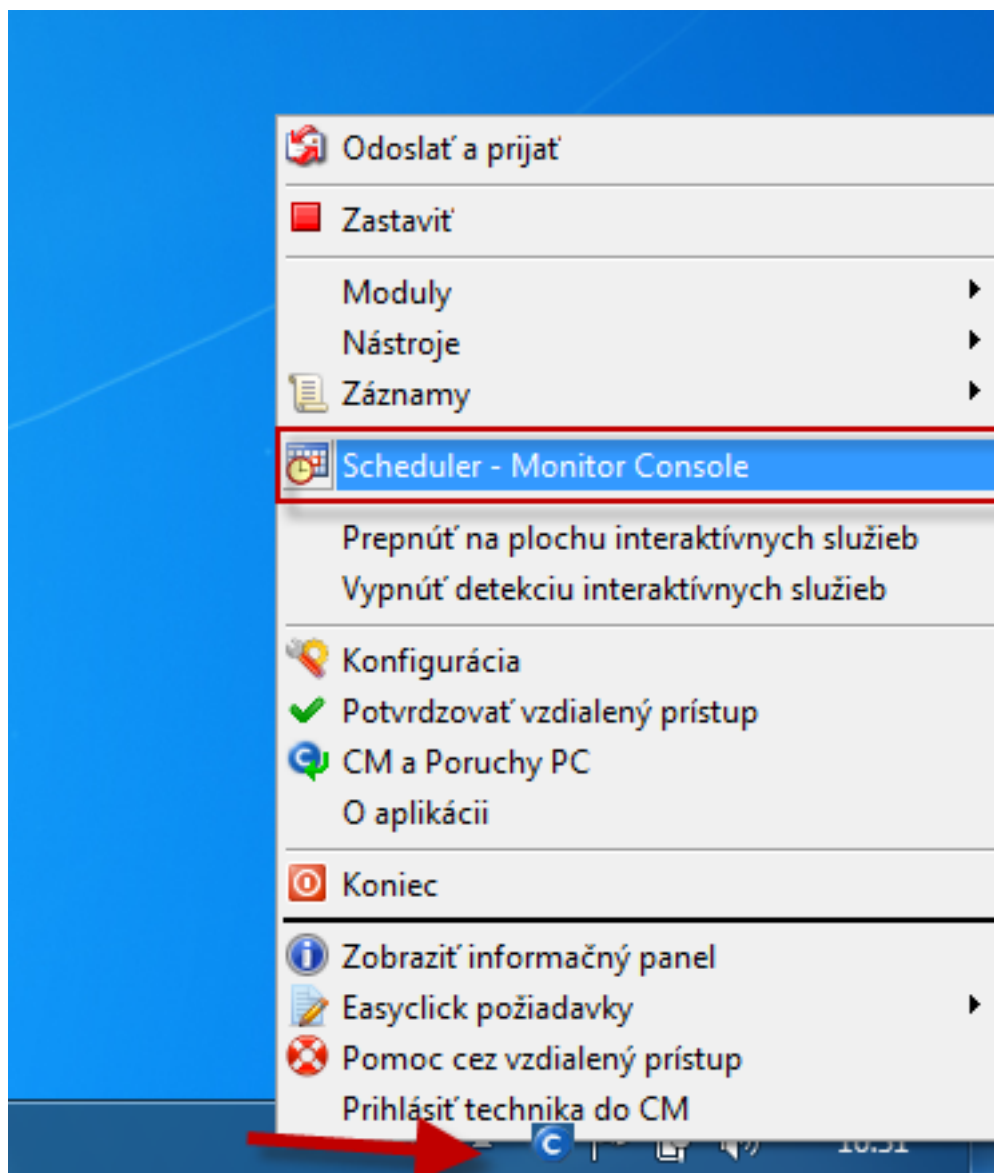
Odoslať a prijať

Zastaviť

Moduly
Nástroje
Záznamy

Scheduler - Monitor Console

Prepnúť na plochu interaktívnych služieb
Vypnúť detekciu interaktívnych služieb

Konfigurácia
Potvrdzovať vzdialený prístup
CM a Poruchy PC
O aplikácii

Koniec

Zobraziť informačný panel
Easyclick požiadavky
Pomoc cez vzdialený prístup
Prihlásiť technika do CM

10:31